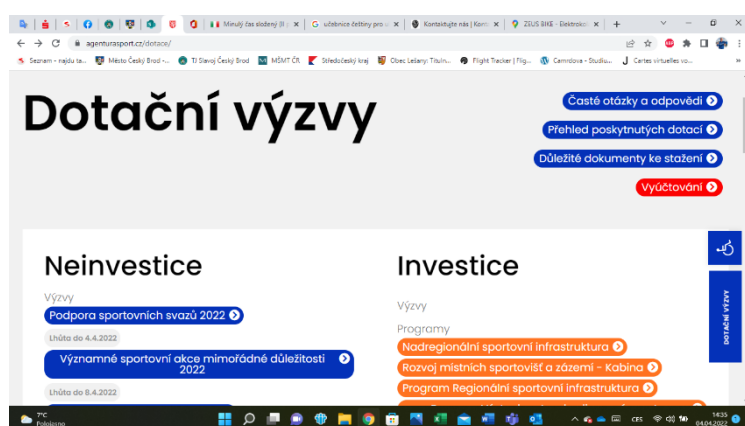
Minulý čas složený (II | × | učebnice češtiny pro × | Kontaktujte nás | Kom × | ZŠUS BHE - Elektroki × | +

agenturasport.cz/dotace/

Seznam - najdu ta... | Město Český Brod -... | TJ Slavoj Český Brod | MŠMT ČR | Středočeský kraj | Obec Lešany: Tituln... | Flight Tracker | Flig... | Camridova - Studiu... | Cartes virtuelles vo...

Dotační výzvy

Časté otázky a odpovědi

Přehled poskytnutých dotací

Důležité dokumenty ke stažení

Vyúčtování

Neinvestice

Výzvy

Podpora sportovních svazů 2022

Lhůta do 4.4.2022

Významné sportovní akce mimořádné důležitosti 2022

Lhůta do 8.4.2022

Investice

Výzvy

Programy

Nadregionální sportovní infrastruktura

Rozvoj místních sportovišť a zázemí - Kabina

Program Regionální sportovní infrastruktura

DOTAČNÍ VÝZVY

7°C Polojasno

CES

14:35 04.04.2022